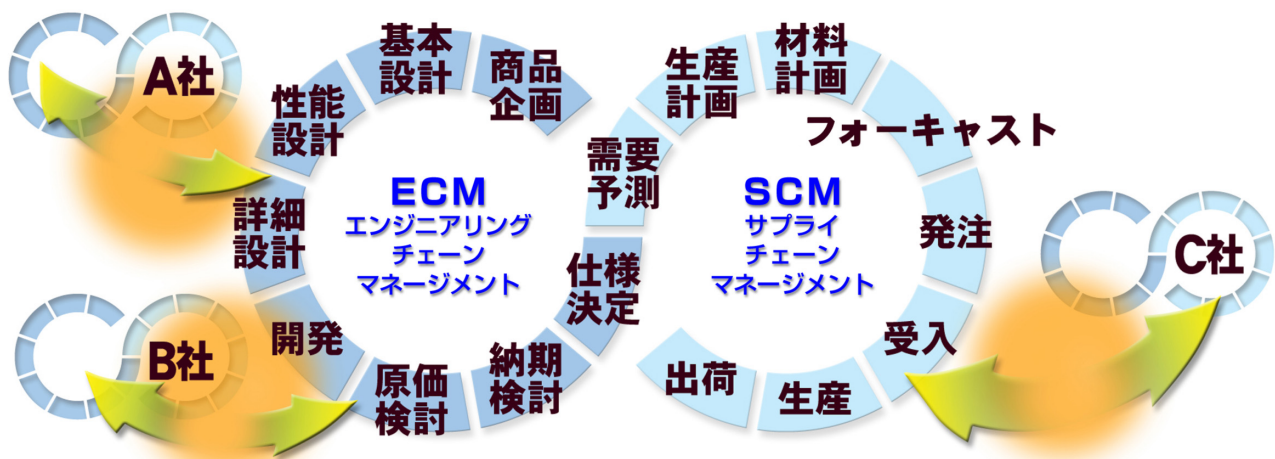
A社

B社

基本設計

商品企画

性能設計

詳細設計

開発

原価検討

納期検討

仕様決定

需要予測

ECM
エンジニアリング
チェーン
マネージメント

生産計画

材料計画

フォーキャスト

発注

受入

生産

出荷

SCM
サプライ
チェーン
マネージメント

C社